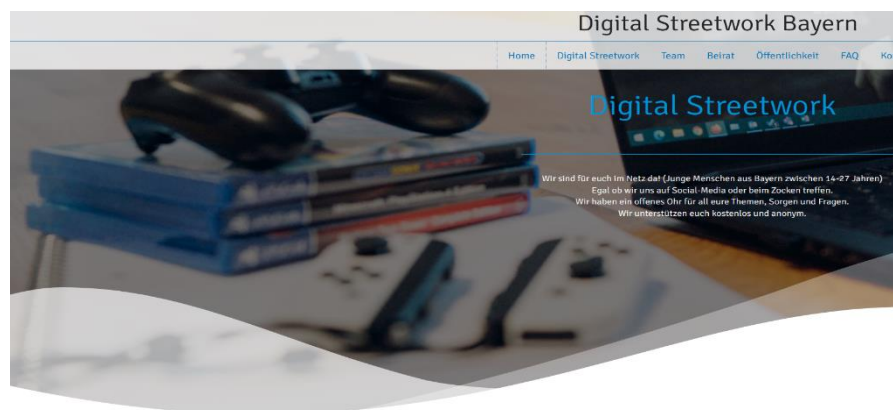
Digital Streetwork Bayern

Home Digital Streetwork Team Beirat Öffentlichkeit FAQ Ko

Digital Streetwork

Wir sind für euch im Netz da! (Junge Menschen aus Bayern zwischen 14-27 Jahren)
Egal ob wir uns auf Social-Media oder beim Zocken treffen.
Wir haben ein offenes Ohr für all eure Themen, Sorgen und Fragen.
Wir unterstützen euch kostenlos und anonym.